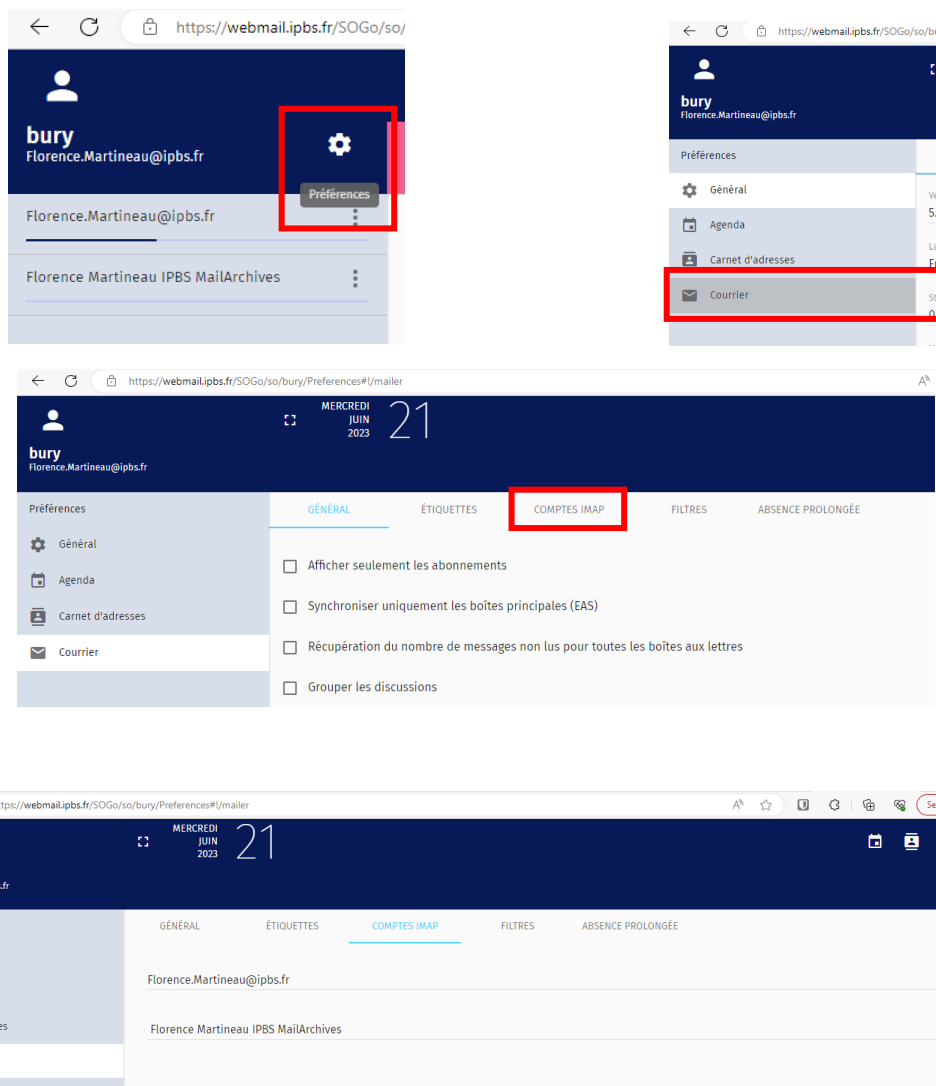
https://webmail.ipbs.fr/SOGo/so/

bury
Florence.Martineau@ipbs.fr

Préférences

Florence.Martineau@ipbs.fr

Florence Martineau IPBS MailArchives

https://webmail.ipbs.fr/SOGo/so/b

bury
Florence.Martineau@ipbs.fr

Préférences

Général

Agenda

Carnet d'adresses

Courrier

https://webmail.ipbs.fr/SOGo/so/bury/Preferences#!/mailer

bury
Florence.Martineau@ipbs.fr

MERCREDI JUIN 2023 21

Préférences

Général

Agenda

Carnet d'adresses

Courrier

GÉNÉRAL ÉTIQUETTES COMPTES IMAP FILTRES ABSENCE PROLONGÉE

Afficher seulement les abonnements

Synchroniser uniquement les boîtes principales (EAS)

Récupération du nombre de messages non lus pour toutes les boîtes aux lettres

Grouper les discussions

ttps://webmail.ipbs.fr/SOGo/so/bury/Preferences#!/mailer

MERCREDI JUIN 2023 21

.fr

GÉNÉRAL ÉTIQUETTES COMPTES IMAP FILTRES ABSENCE PROLONGÉE

Florence.Martineau@ipbs.fr

es

Florence Martineau IPBS MailArchives